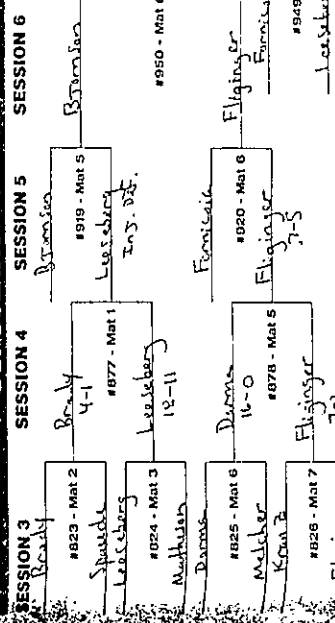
SESSION 3
Brady
#823 - Mat 2
Spaude
Leeseberg
#824 - Mat 3
Mathison
Dums
#825 - Mat 6
Melcher
Kraulz
#826 - Mat 7
Fl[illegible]

SESSION 4
Brady
4-1
#877 - Mat 1
Leeseberg
12-11
Dums
16-0
#878 - Mat 5
Fliginger
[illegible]

SESSION 5
Bronson
#919 - Mat 5
Leeseberg
Inj. Def.
Fonnicola
#920 - Mat 6
Fliginger
3-5

SESSION 6
Bronson
#950 - Mat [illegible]
Fliginger
Fonnicola
#949
Leeseberg